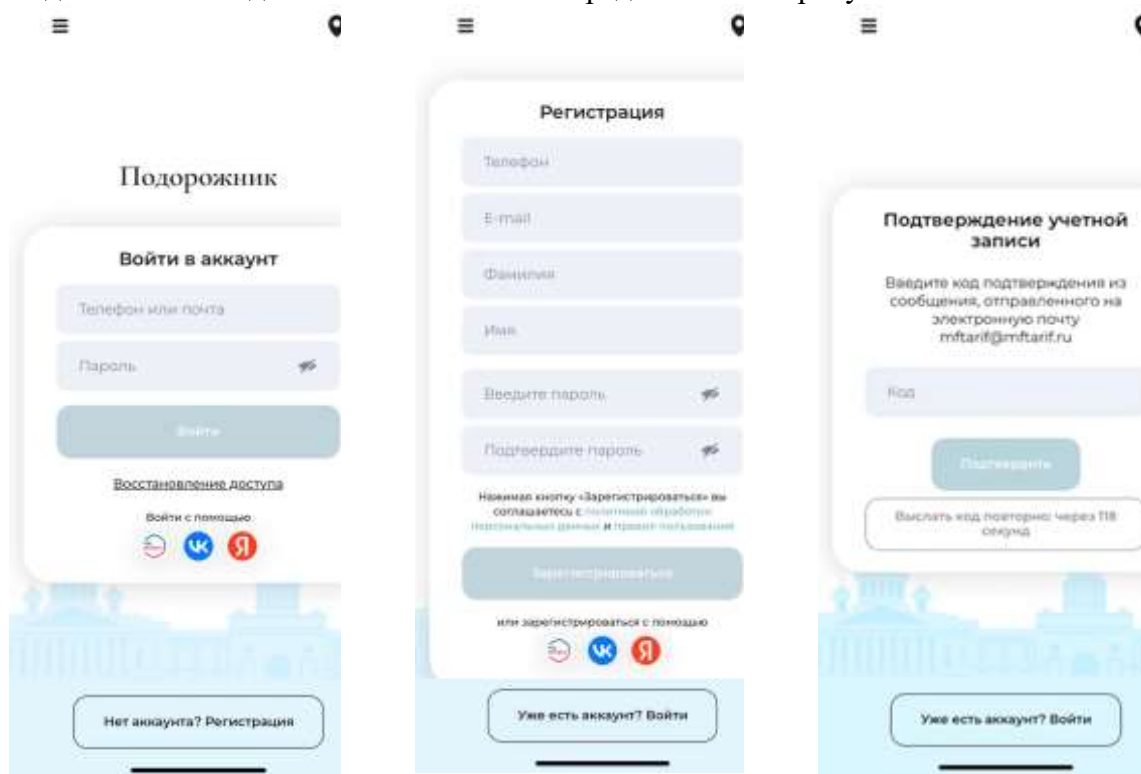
Подорожник

Войти в аккаунт

Телефон или почта

Пароль

Войти

Восстановление доступа

Войти с помощью

Нет аккаунта? Регистрация

Регистрация

Телефон

E-mail

Фамилия

Имя

Введите пароль

Подтвердите пароль

Нажимая кнопку «Зарегистрироваться» вы соглашаетесь с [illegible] и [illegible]

Зарегистрироваться

или зарегистрироваться с помощью

Уже есть аккаунт? Войти

Подтверждение учетной записи

Введите код подтверждения из сообщения, отправленного на электронную почту mftarif@mftarif.ru

Код

Подтвердить

Выслать код повторно: через 118 секунд

Уже есть аккаунт? Войти